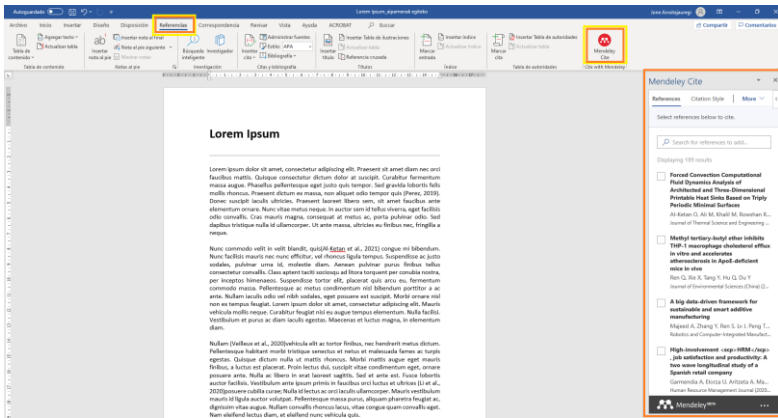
Autoguardado ● Lorem Ipsum_apamendi egileko Buscar

Archivo Inicio Insertar Diseño Disposición Referencias Correspondencia Revisar Vista Ayuda ACROBAT Buscar

Compartir Comentarios

Tabla de contenido Agregar texto Actualizar tabla Tabla de contenido

Insertar nota al pie Insertar nota al final Nota al pie siguiente Mostrar notas Notas al pie

Búsqueda inteligente Investigador Investigación

Insertar cita Administrar fuentes Estilo: APA Bibliografía Citas y bibliografía

Insertar título Insertar Tabla de ilustraciones Actualizar tabla Referencia cruzada Títulos

Marcar entrada Insertar índice Actualizar índice Índice

Marcar cita Insertar tabla de autoridades Actualizar tabla Tabla de autoridades

Mendeley Cite Cite with Mendeley

Lorem Ipsum

Lorem ipsum dolor sit amet, consectetur adipiscing elit. Praesent sit amet diam nec orci faucibus mattis. Quisque consectetur dictum dolor at suscipit. Curabitur fermentum massa augue. Phasellus pellentesque eget justo quis tempor. Sed gravida lobortis felis mollis rhoncus. Praesent dictum ex massa, non aliquet odio tempor quis (Perez, 2019). Donec suscipit iaculis ultricies. Praesent laoreet libero sem, sit amet faucibus ante elementum ornare. Nunc vitae ornare risus. In auctor sem id tellus viverra, eget facilisis odio convallis. Cras mauris magna, consequat et metus ac, porta pulvinar odio. Sed dapibus tristique nulla id ullamcorper. Ut ante massa, ultricies eu finibus nec, fringilla a neque.

Nunc commodo velit in velit blandit, quis(Al Ketan et al., 2021) congue mi bibendum. Nunc facilisis mauris nec nunc efficitur, vel rhoncus ligula tempus. Suspendisse ac justo sodales, pulvinar urna id, molestie diam. Aenean pulvinar purus finibus tellus consectetur convallis. Class aptent taciti sociosqu ad litora torquent per conubia nostra, per inceptos himenaeos. Suspendisse tortor elit, placerat quis arcu eu, fermentum commodo massa. Pellentesque ac metus condimentum nisl bibendum porttitor a ac ante. Nullam iaculis odio vel nibh sodales, eget posuere est suscipit. Morbi ornare nisl non ex tempus feugiat. Lorem ipsum dolor sit amet, consectetur adipiscing elit. Mauris vehicula mollis neque. Curabitur feugiat nisl eu augue tempus elementum. Nulla facilisi. Vestibulum et purus ac diam iaculis egestas. Maecenas et luctus magna, in elementum diam.

Nullam (Vailleux et al., 2020)vehicula elit ac tortor finibus, nec hendrerit metus dictum. Pellentesque habitant morbi tristique senectus et netus et malesuada fames ac turpis egestas. Quisque dictum nulla ut mattis rhoncus. Morbi mattis augue eget mauris finibus, a luctus est placerat. Proin lectus dui, suscipit vitae condimentum eget, ornare posuere ante. Nulla ac libero in erat laoreet sagittis. Sed et ante est. Fusce lobortis auctor facilisis. Vestibulum ante ipsum primis in faucibus orci luctus et ultrices (Li et al., 2020)posuere cubilia curae; Nulla id lectus ac orci iaculis ullamcorper. Mauris vestibulum mauris id ligula auctor volutpat. Pellentesque massa purus, aliquam pharetra feugiat ac, dignissim vitae augue. Nullam convallis rhoncus lacus, vitae congue quam convallis eget. Nam eleifend lectus diam, et eleifend nunc vehicula quis.

Mendeley Cite

References Citation Style More

Select references below to cite.

Search for references to add...

Displaying 199 results

Forced Convection Computational Fluid Dynamics Analysis of Architected and Three-Dimensional Printable Heat Sinks Based on Triply Periodic Minimal Surfaces
Al-Ketan O, Ali M, Khalil M, Rowshan R...
Journal of Thermal Science and Engineering...

Methyl tertiary-butyl ether inhibits THP-1 macrophage cholesterol efflux in vitro and accelerates atherosclerosis in ApoE-deficient mice in vivo
Ren Q, Xie X, Tang Y, Hu Q, Du Y
Journal of Environmental Sciences (China) (...

A big data-driven framework for sustainable and smart additive manufacturing
Majeed A, Zhang Y, Ren S, Lv J, Peng T...
Robotics and Computer-Integrated Manufact...

High-involvement <scp>HRM</scp>, job satisfaction and productivity: A two wave longitudinal study of a Spanish retail company
Garmendia A, Elorza U, Aritzeta A, Ma...
Human Resource Management Journal (2021...

Mendeley